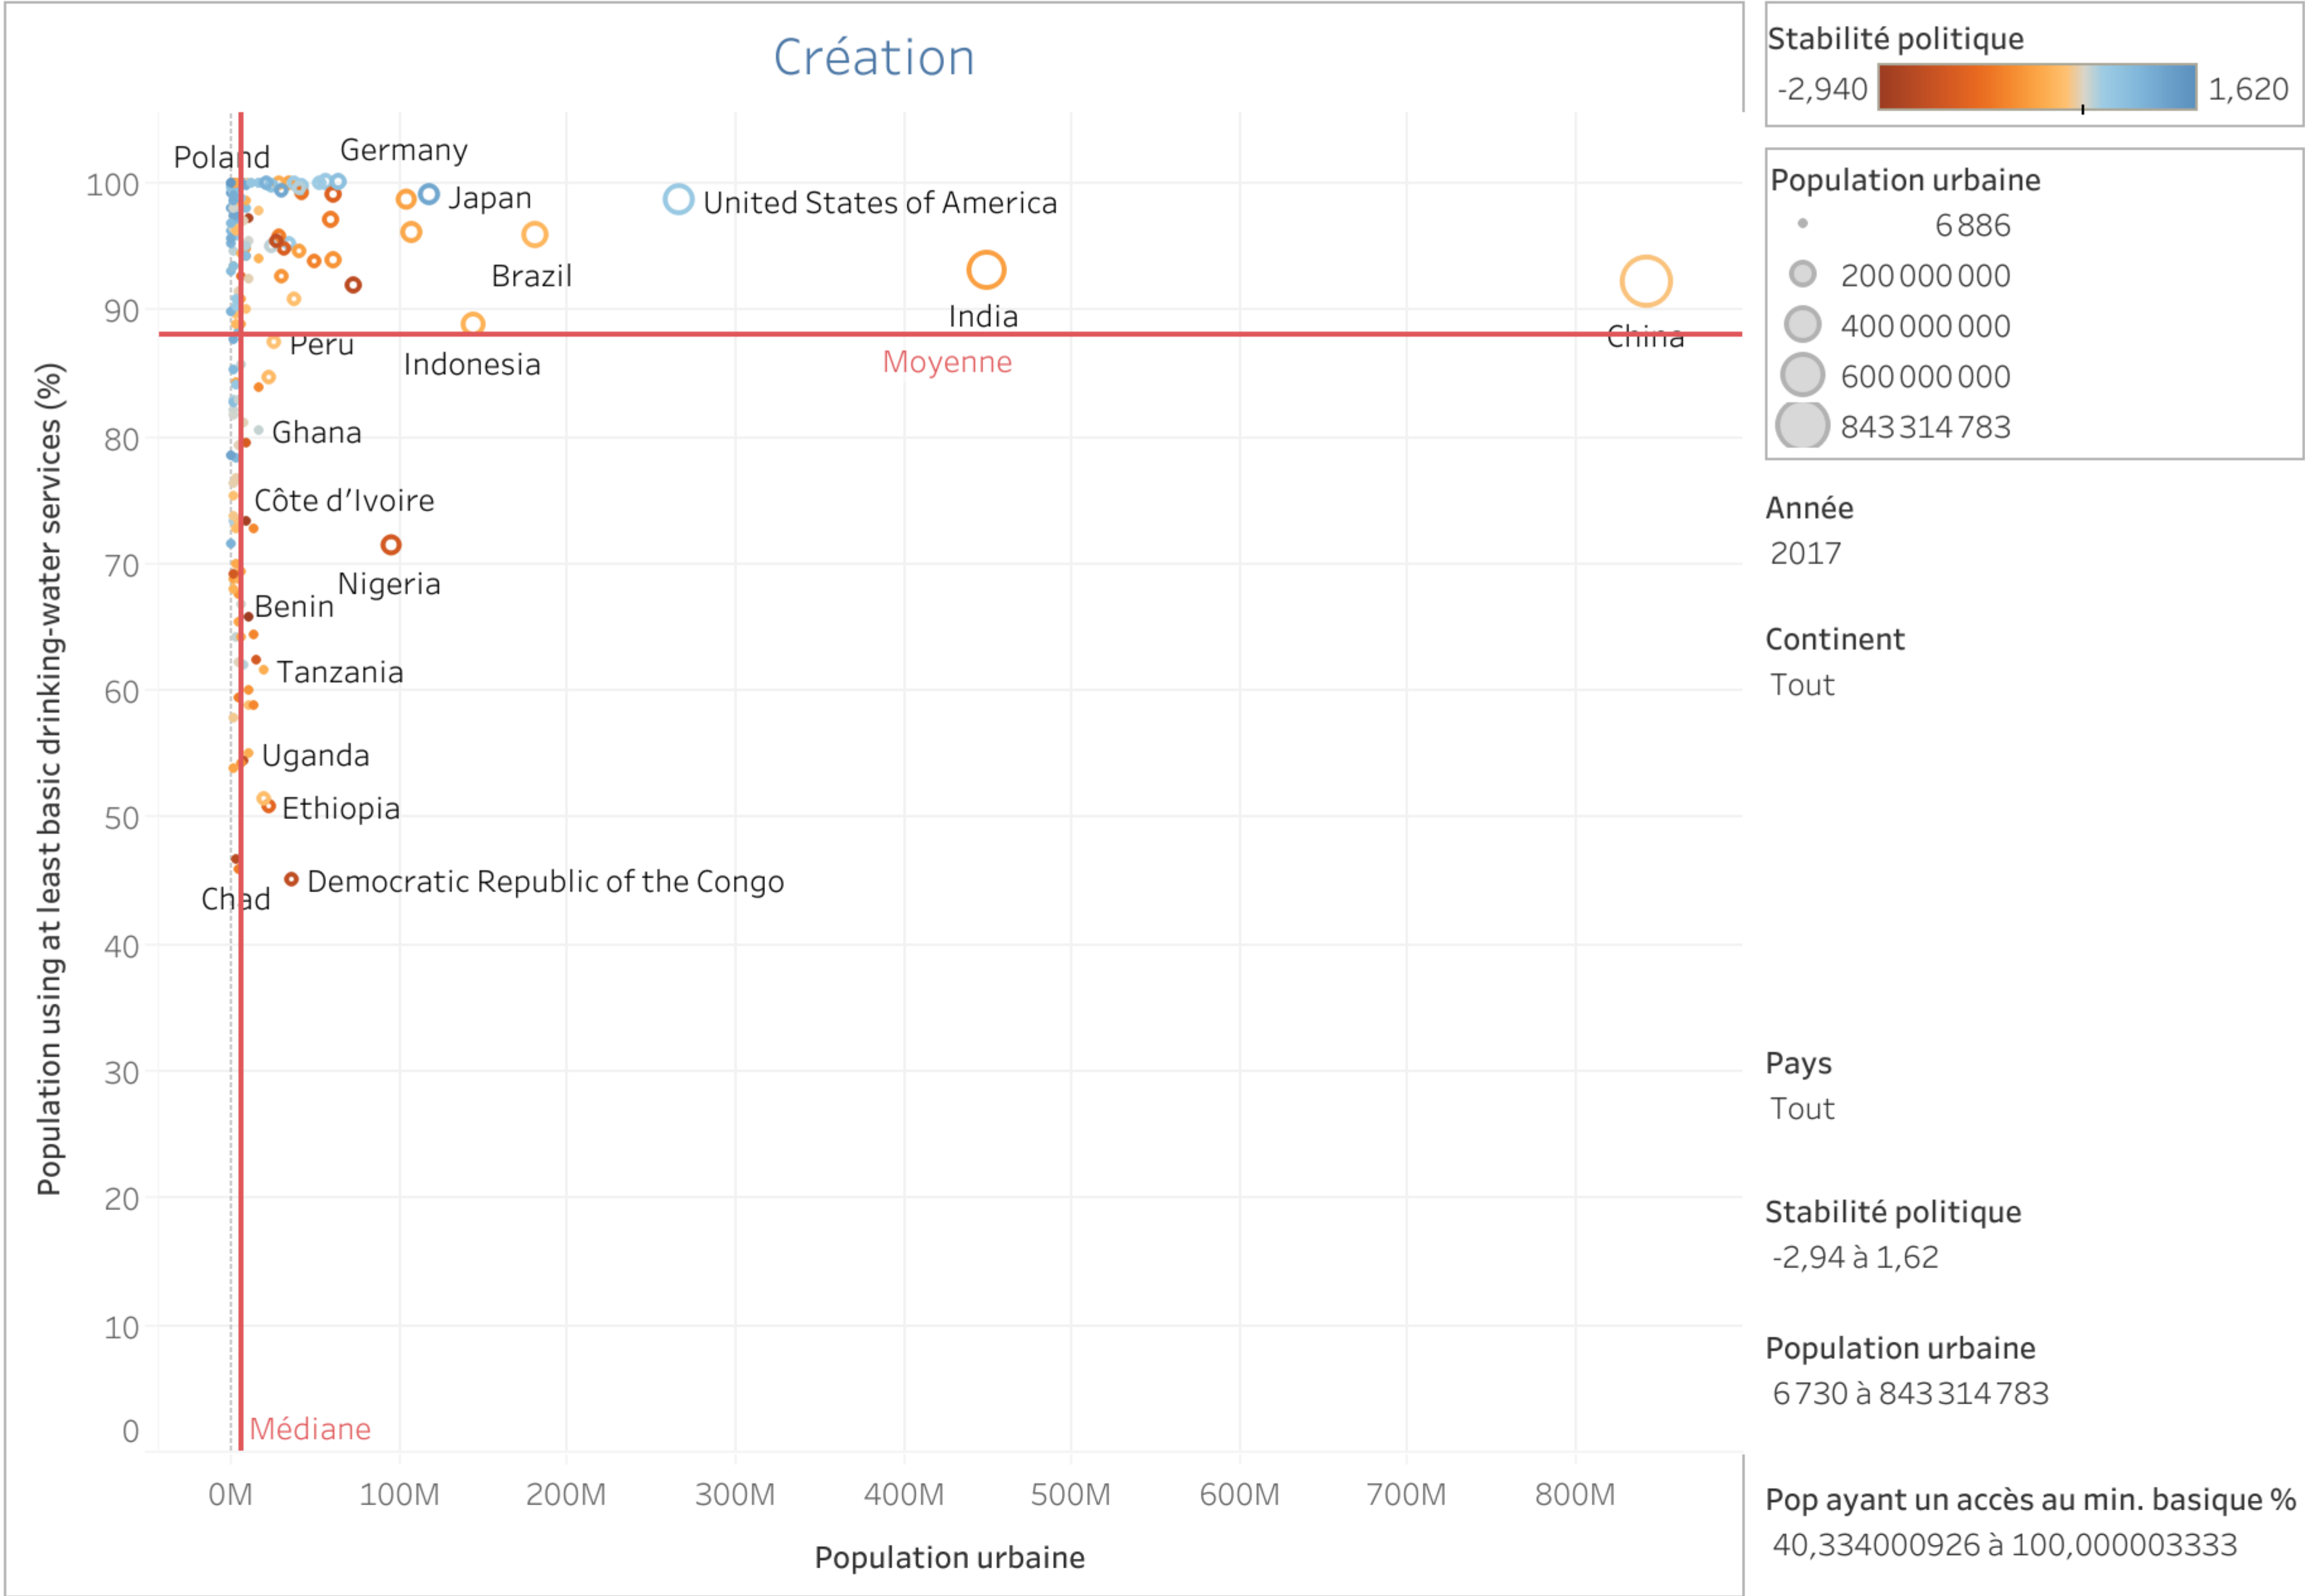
Création

Population using at least basic drinking-water services (%)

100
90
80
70
60
50
40
30
20
10
0

Poland
Germany
Japan
United States of America
Brazil
India
China
Peru
Indonesia
Moyenne
Ghana
Côte d'Ivoire
Nigeria
Benin
Tanzania
Uganda
Ethiopia
Democratic Republic of the Congo
Chad
Médiane

0M
100M
200M
300M
400M
500M
600M
700M
800M

Population urbaine

Stabilité politique
-2,940
1,620

Population urbaine
6 886
200 000 000
400 000 000
600 000 000
843 314 783

Année
2017

Continent
Tout

Pays
Tout

Stabilité politique
-2,94 à 1,62

Population urbaine
6 730 à 843 314 783

Pop ayant un accès au min. basique %
40,334000926 à 100,000003333